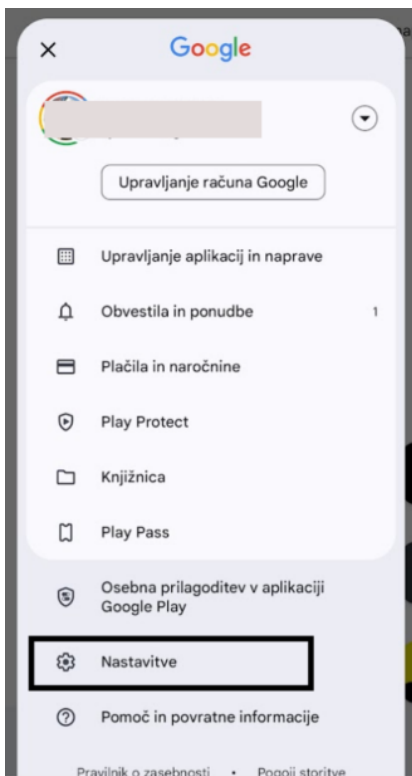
×

Google

Upravljanje računa Google

Upravljanje aplikacij in naprave

Obvestila in ponudbe 1

Plačila in naročnine

Play Protect

Knjižnica

Play Pass

Osebna prilagoditev v aplikaciji Google Play

Nastavitve

Pomoč in povratne informacije

Pravilnik o zasebnosti • Pogoji storitve